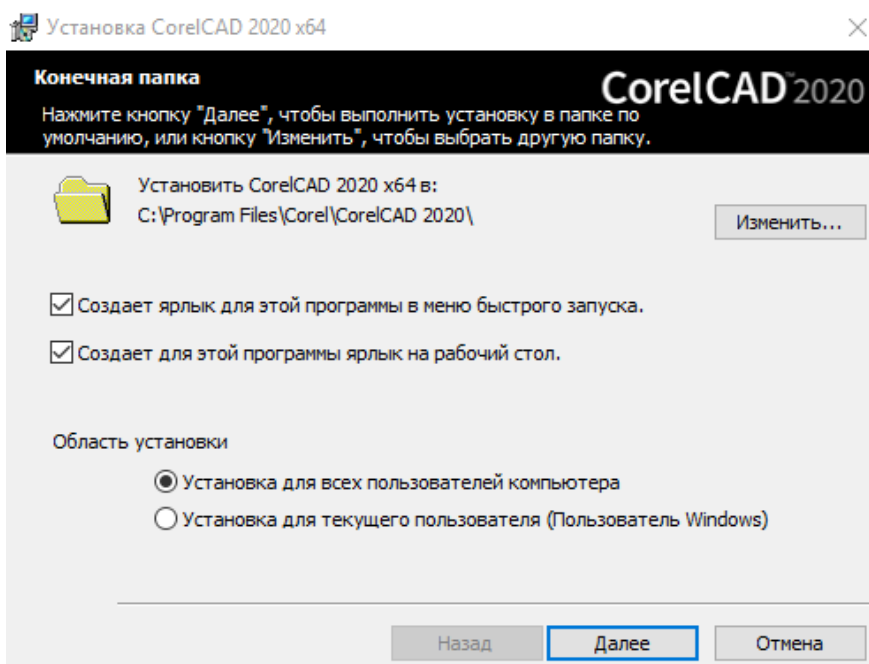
Установка CorelCAD 2020 x64

Конечная папка

CorelCAD™2020

Нажмите кнопку "Далее", чтобы выполнить установку в папке по умолчанию, или кнопку "Изменить", чтобы выбрать другую папку.

Установить CorelCAD 2020 x64 в:
C:\Program Files\Corel\CorelCAD 2020\

Изменить...

☑ Создает ярлык для этой программы в меню быстрого запуска.

☑ Создает для этой программы ярлык на рабочий стол.

Область установки

◉ Установка для всех пользователей компьютера
○ Установка для текущего пользователя (Пользователь Windows)

Назад | Далее | Отмена